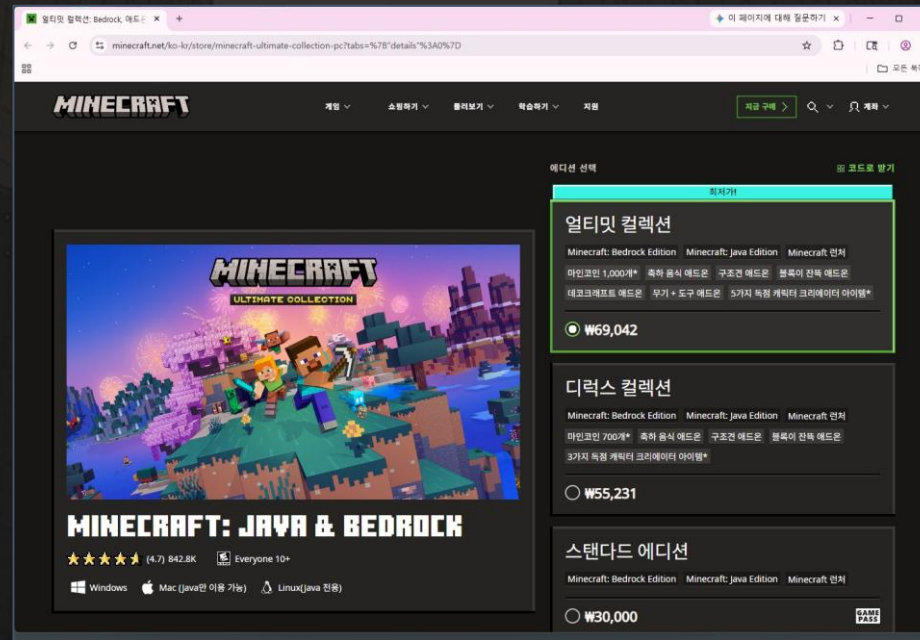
얼티밋 컬렉션: Bedrock, 애드온 ×
+
이 페이지에 대해 질문하기 ×
minecraft.net/ko-kr/store/minecraft-ultimate-collection-pc?tabs=%7B"details"%3A0%7D
모든 북

MINECRAFT
게임
쇼핑하기
둘러보기
학습하기
지원
지금 구매
계좌

에디션 선택
코드로 받기
최저가!

얼티밋 컬렉션
Minecraft: Bedrock Edition
Minecraft: Java Edition
Minecraft 런처
마인코인 1,000개*
축하 음식 애드온
구조견 애드온
블록이 잔뜩 애드온
데코크래프트 애드온
무기 + 도구 애드온
5가지 독점 캐릭터 크리에이터 아이템*
₩69,042

디럭스 컬렉션
Minecraft: Bedrock Edition
Minecraft: Java Edition
Minecraft 런처
마인코인 700개*
축하 음식 애드온
구조견 애드온
블록이 잔뜩 애드온
3가지 독점 캐릭터 크리에이터 아이템*
₩55,231

스탠다드 에디션
Minecraft: Bedrock Edition
Minecraft: Java Edition
Minecraft 런처
₩30,000
GAME PASS

MINECRAFT
ULTIMATE COLLECTION

MINECRAFT: JAVA & BEDROCK
(4.7) 842.8K
Everyone 10+
Windows
Mac (Java만 이용 가능)
Linux(Java 전용)